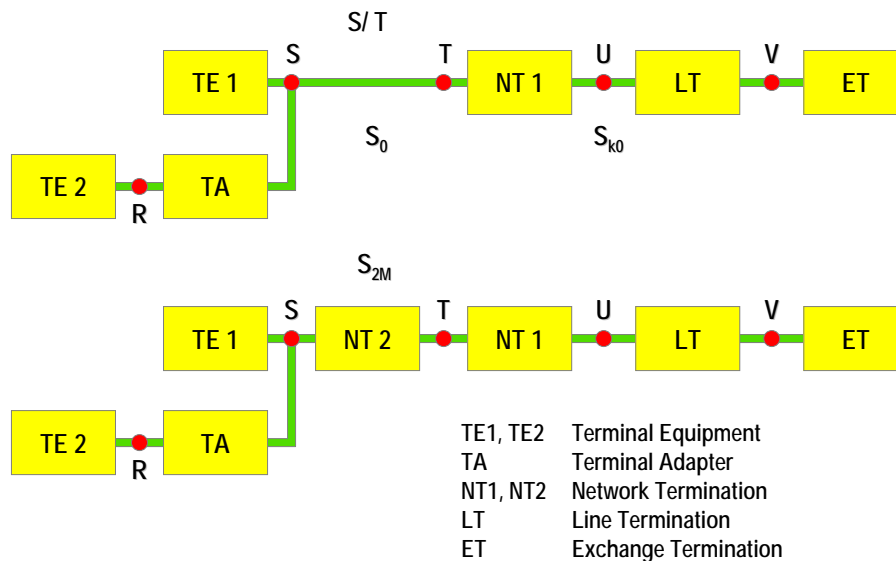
S/ T

TE 1 S T NT 1 U LT V ET

$S_0$ $S_{k0}$

TE 2 R TA

$S_{2M}$

TE 1 S NT 2 T NT 1 U LT V ET

TE 2 R TA

| | |
|---|---|
| TE1, TE2 | Terminal Equipment |
| TA | Terminal Adapter |
| NT1, NT2 | Network Termination |
| LT | Line Termination |
| ET | Exchange Termination |